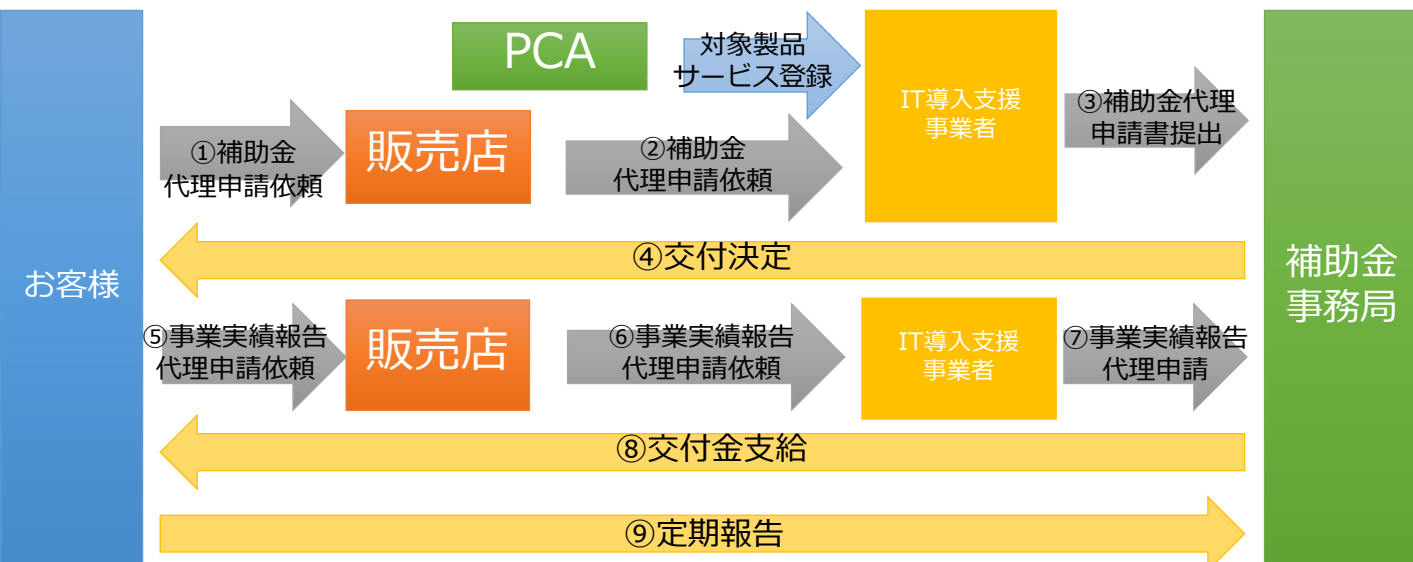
PCA

対象製品
サービス登録

①補助金
代理申請依頼

販売店

②補助金
代理申請依頼

IT導入支援
事業者

③補助金代理
申請書提出

お客様

④交付決定

補助金
事務局

⑤事業実績報告
代理申請依頼

販売店

⑥事業実績報告
代理申請依頼

IT導入支援
事業者

⑦事業実績報告
代理申請

⑧交付金支給

⑨定期報告